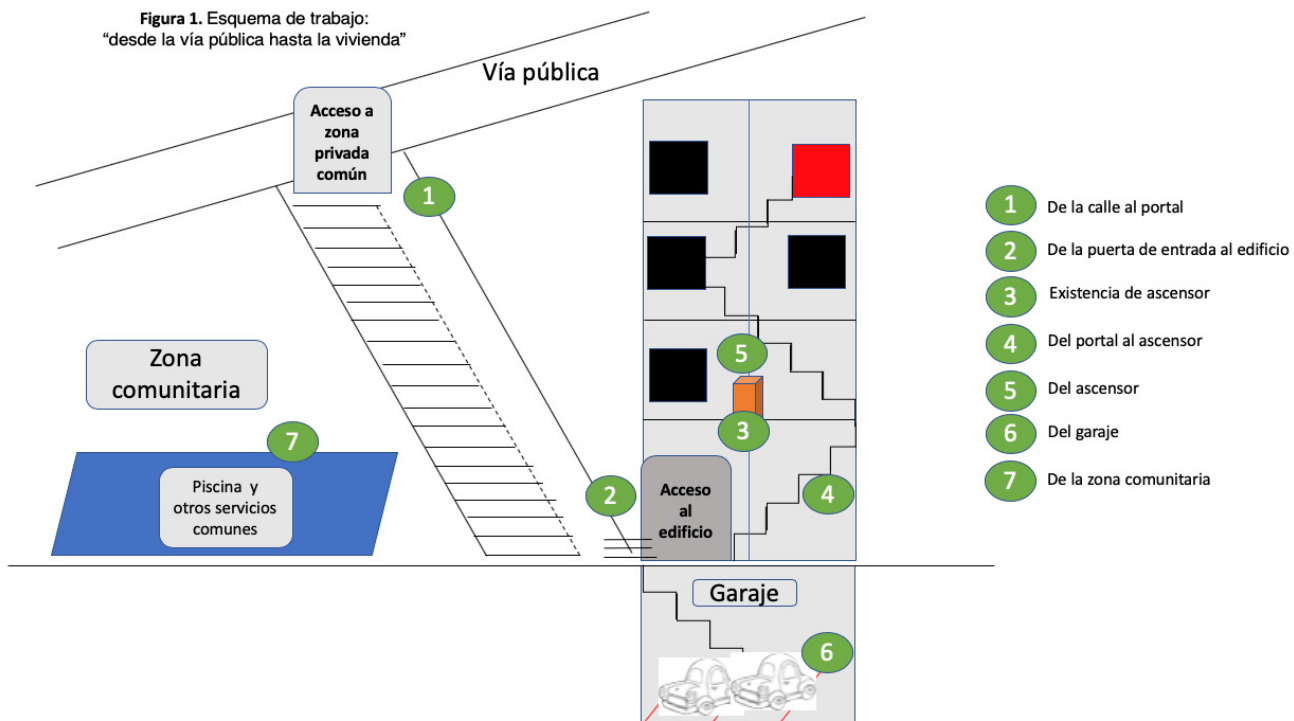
**Figura 1.** Esquema de trabajo: "desde la vía pública hasta la vivienda"

Vía pública

Acceso a zona privada común

1

Zona comunitaria

7

Piscina y otros servicios comunes

2

Acceso al edificio

5

3

4

Garaje

6

1 De la calle al portal

2 De la puerta de entrada al edificio

3 Existencia de ascensor

4 Del portal al ascensor

5 Del ascensor

6 Del garaje

7 De la zona comunitaria